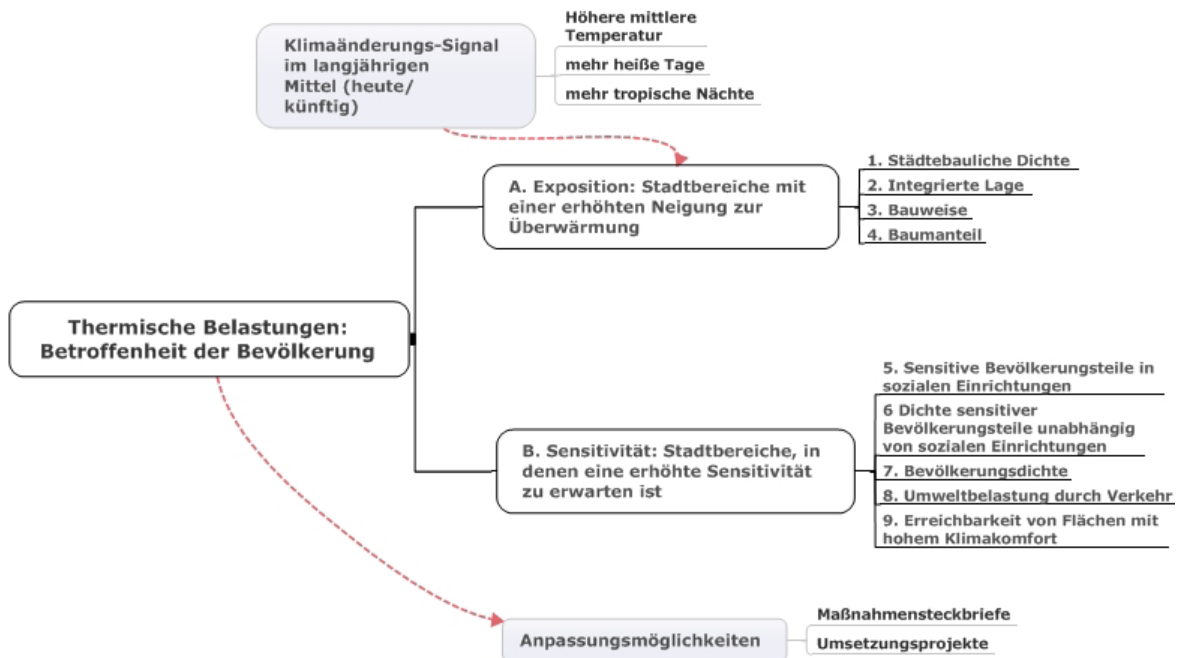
Klimaänderungs-Signal im langjährigen Mittel (heute/ künftig)

Höhere mittlere Temperatur

mehr heiße Tage

mehr tropische Nächte

Thermische Belastungen: Betroffenheit der Bevölkerung

A. Exposition: Stadtbereiche mit einer erhöhten Neigung zur Überwärmung

1. Städtebauliche Dichte

2. Integrierte Lage

3. Bauweise

4. Baumanteil

B. Sensitivität: Stadtbereiche, in denen eine erhöhte Sensitivität zu erwarten ist

5. Sensitive Bevölkerungsteile in sozialen Einrichtungen

6 Dichte sensitiver Bevölkerungsteile unabhängig von sozialen Einrichtungen

7. Bevölkerungsdichte

8. Umweltbelastung durch Verkehr

9. Erreichbarkeit von Flächen mit hohem Klimakomfort

Anpassungsmöglichkeiten

Maßnahmensteckbriefe

Umsetzungsprojekte